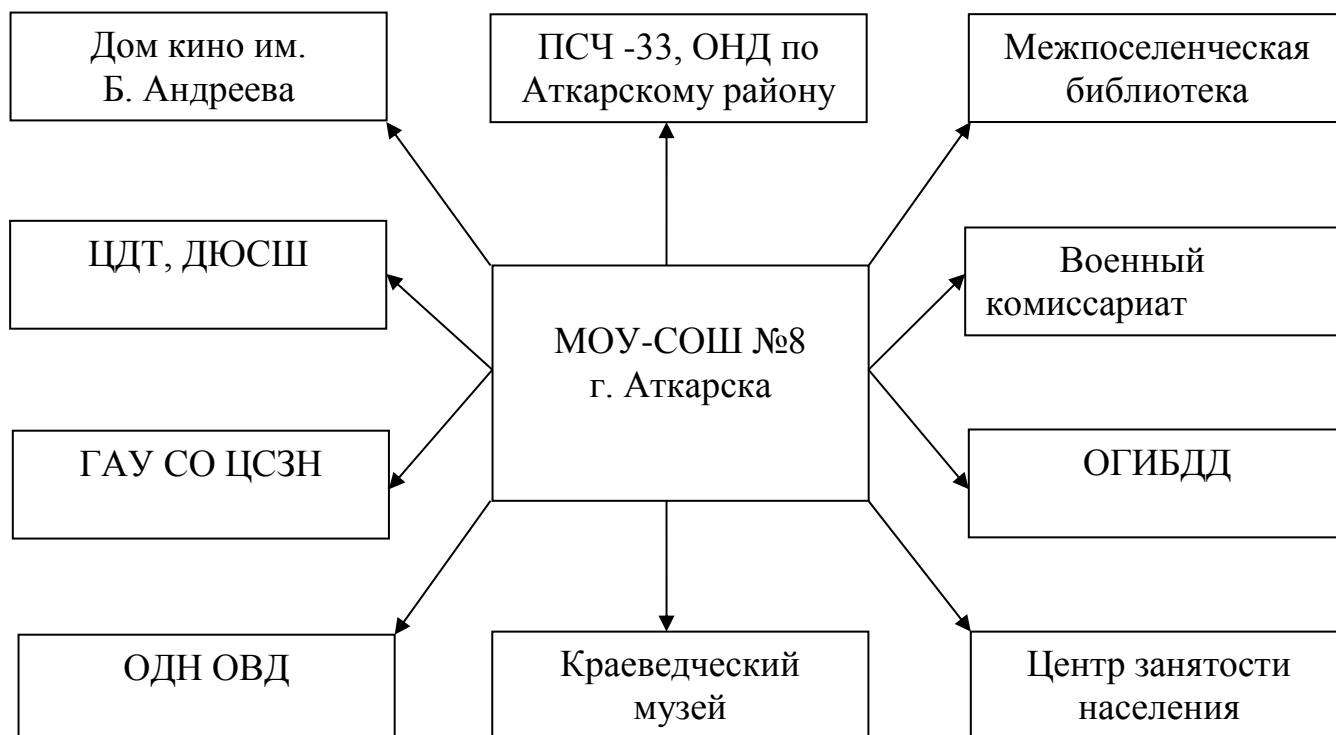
Дом кино им. Б. Андреева

ПСЧ -33, ОНД по Аткарскому району

Межпоселенческая библиотека

ЦДТ, ДЮСШ

МОУ-СОШ №8 г. Аткарска

Военный комиссариат

ГАУ СО ЦСЗН

ОГИБДД

ОДН ОВД

Краеведческий музей

Центр занятости населения